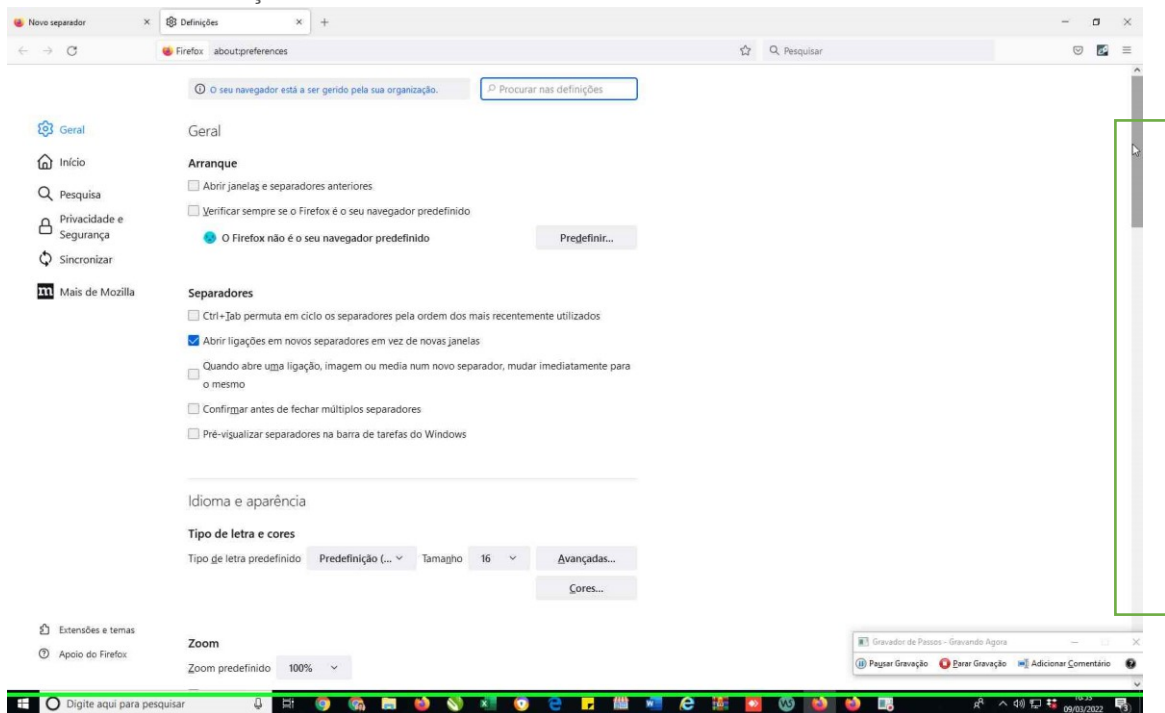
Novo separador
Definições
Firefox about:preferences
Pesquisar

O seu navegador está a ser gerido pela sua organização.
Procurar nas definições

Geral
Início
Pesquisa
Privacidade e Segurança
Sincronizar
Mais de Mozilla

Geral

Arranque
Abrir janelas e separadores anteriores
Verificar sempre se o Firefox é o seu navegador predefinido
O Firefox não é o seu navegador predefinido
Predefinir...

Separadores
Ctrl+Tab permuta em ciclo os separadores pela ordem dos mais recentemente utilizados
Abrir ligações em novos separadores em vez de novas janelas
Quando abre uma ligação, imagem ou media num novo separador, mudar imediatamente para o mesmo
Confirmar antes de fechar múltiplos separadores
Pré-visualizar separadores na barra de tarefas do Windows

Idioma e aparência

Tipo de letra e cores
Tipo de letra predefinido Predefinição (... Tamanho 16 Avançadas...
Cores...

Zoom
Zoom predefinido 100%

Extensões e temas
Apoio do Firefox

Gravador de Passos - Gravando Agora
Pausar Gravação Parar Gravação Adicionar Comentário

Digite aqui para pesquisar
09/03/2022